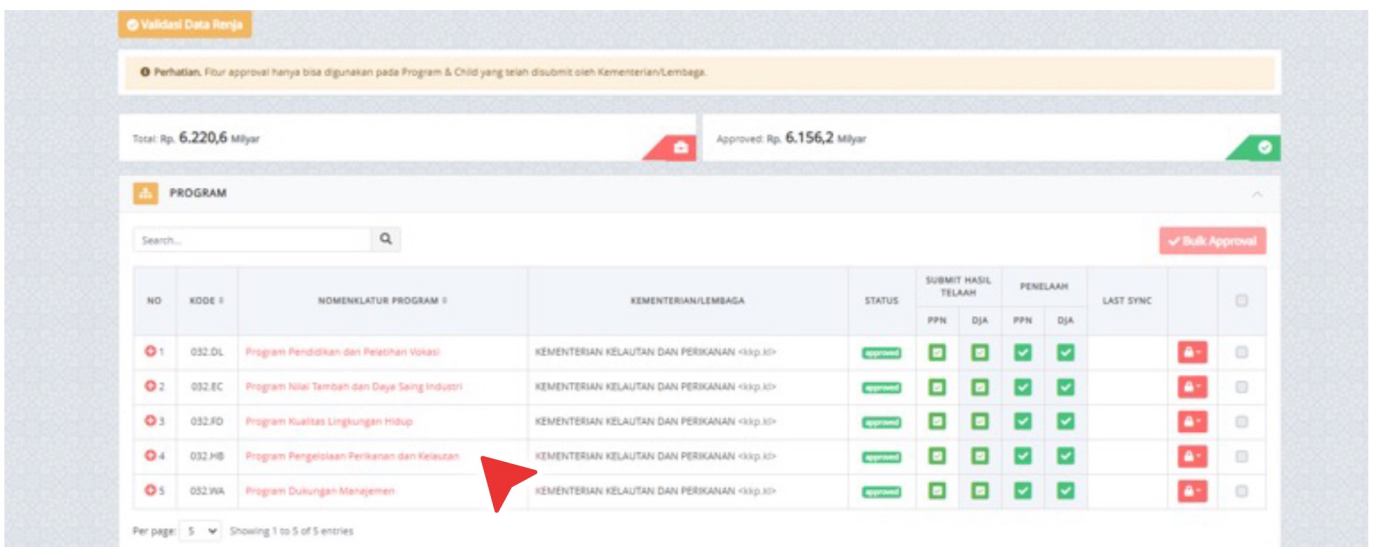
Validasi Data Renja

Perhatian. Fitur approval hanya bisa digunakan pada Program & Child yang telah disubmit oleh Kementerian/Lembaga.

Total: Rp. 6.220,6 Milyar

Approved: Rp. 6.156,2 Milyar

PROGRAM

Search...

Bulk Approval

| NO | KODE | NOMENKLATUR PROGRAM | KEMENTERIAN/LEMBAGA | STATUS | SUBMIT HASIL TELAAH PPN | SUBMIT HASIL TELAAH DJA | PENELAAH PPN | PENELAAH DJA | LAST SYNC | | |
|---|---|---|---|---|---|---|---|---|---|---|---|
| 1 | 032.DL | Program Pendidikan dan Pelatihan Vokasi | KEMENTERIAN KELAUTAN DAN PERIKANAN <kkp.kl> | approved | | | | | | | |
| 2 | 032.EC | Program Nilai Tambah dan Daya Saing Industri | KEMENTERIAN KELAUTAN DAN PERIKANAN <kkp.kl> | approved | | | | | | | |
| 3 | 032.FD | Program Kualitas Lingkungan Hidup | KEMENTERIAN KELAUTAN DAN PERIKANAN <kkp.kl> | approved | | | | | | | |
| 4 | 032.HB | Program Pengelolaan Perikanan dan Kelautan | KEMENTERIAN KELAUTAN DAN PERIKANAN <kkp.kl> | approved | | | | | | | |
| 5 | 032.WA | Program Dukungan Manajemen | KEMENTERIAN KELAUTAN DAN PERIKANAN <kkp.kl> | approved | | | | | | | |

Per page: 5 Showing 1 to 5 of 5 entries